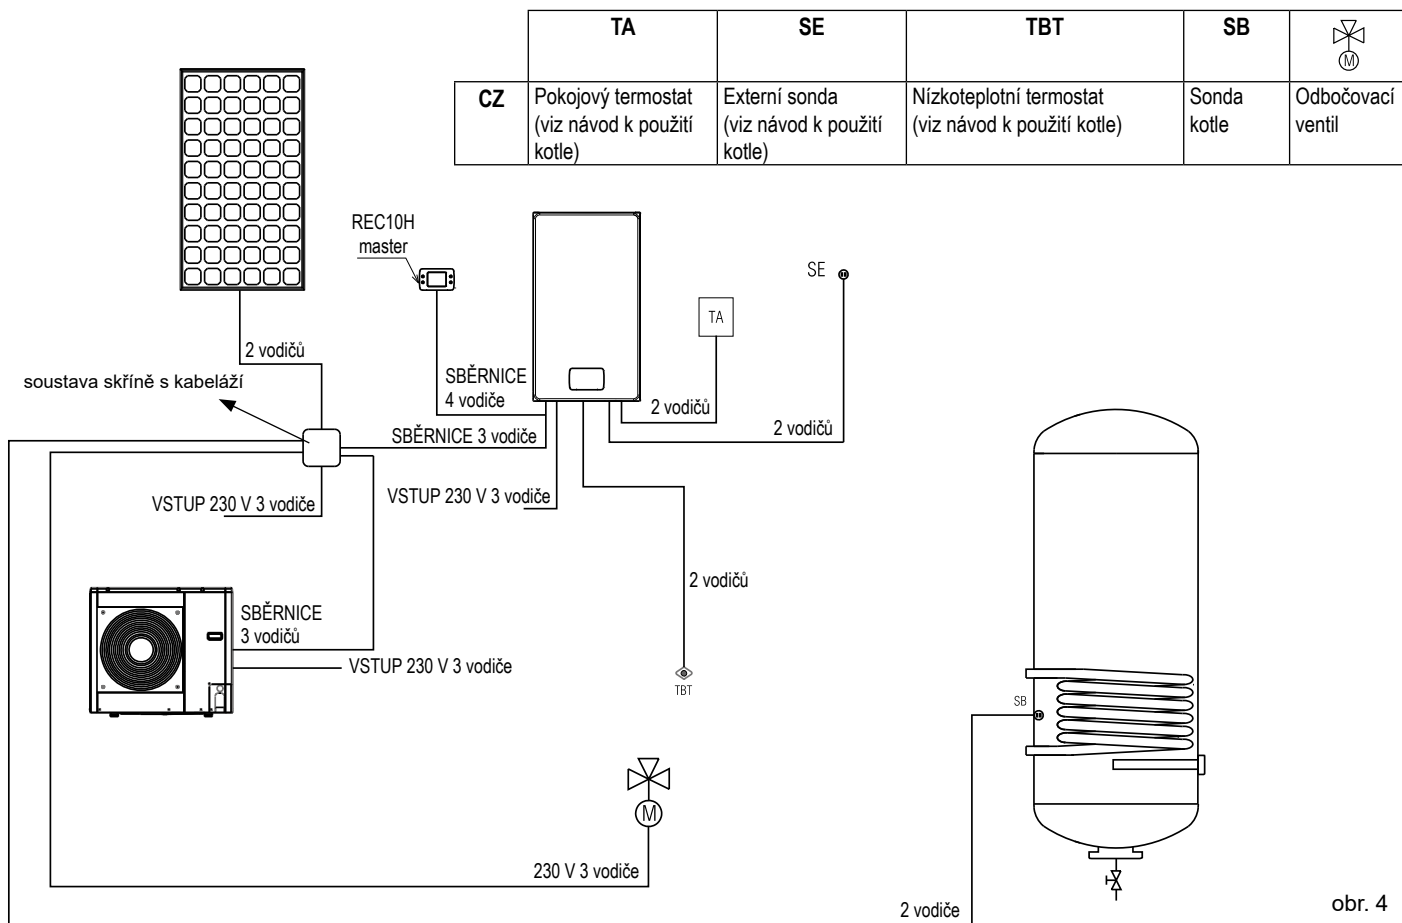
| | TA | SE | TBT | SB | |
|---|---|---|---|---|---|
| CZ | Pokojový termostat (viz návod k použití kotle) | Externí sonda (viz návod k použití kotle) | Nízkoteplotní termostat (viz návod k použití kotle) | Sonda kotle | Odbočovací ventil |

REC10H master

SE

TA

2 vodičů

soustava skříně s kabeláží

SBĚRNICE 4 vodiče

2 vodičů

SBĚRNICE 3 vodiče

2 vodičů

VSTUP 230 V 3 vodiče

VSTUP 230 V 3 vodiče

2 vodičů

SBĚRNICE 3 vodičů

VSTUP 230 V 3 vodiče

TBT

SB

230 V 3 vodiče

2 vodiče

obr. 4